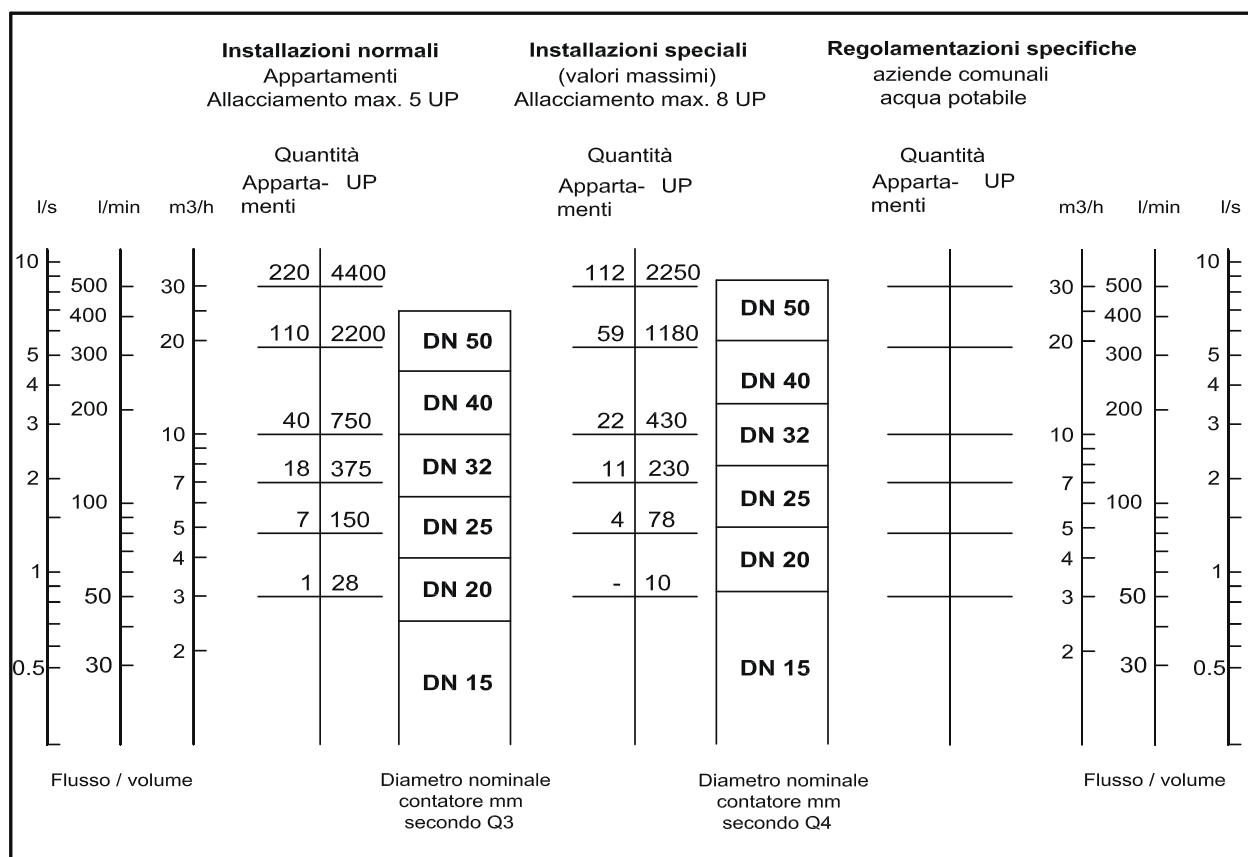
**Installazioni normali**
Appartamenti
Allacciamento max. 5 UP

**Installazioni speciali**
(valori massimi)
Allacciamento max. 8 UP

**Regolamentazioni specifiche**
aziende comunali
acqua potabile

l/s l/min m3/h

Quantità
Appartamenti UP

| Appartamenti | UP |
|---|---|
| 220 | 4400 |
| 110 | 2200 |
| 40 | 750 |
| 18 | 375 |
| 7 | 150 |
| 1 | 28 |

**DN 50**
**DN 40**
**DN 32**
**DN 25**
**DN 20**
**DN 15**

Quantità
Appartamenti UP

| Appartamenti | UP |
|---|---|
| 112 | 2250 |
| 59 | 1180 |
| 22 | 430 |
| 11 | 230 |
| 4 | 78 |
| - | 10 |

**DN 50**
**DN 40**
**DN 32**
**DN 25**
**DN 20**
**DN 15**

Quantità
Appartamenti UP

m3/h l/min l/s

l/s: 10, 5, 4, 3, 2, 1, 0.5
l/min: 500, 400, 300, 200, 100, 50, 30
m3/h: 30, 20, 10, 7, 5, 4, 3, 2

m3/h: 30, 20, 10, 7, 5, 4, 3, 2
l/min: 500, 400, 300, 200, 100, 50, 30
l/s: 10, 5, 4, 3, 2, 1, 0.5

Flusso / volume

Diametro nominale contatore mm secondo Q3

Diametro nominale contatore mm secondo Q4

Flusso / volume